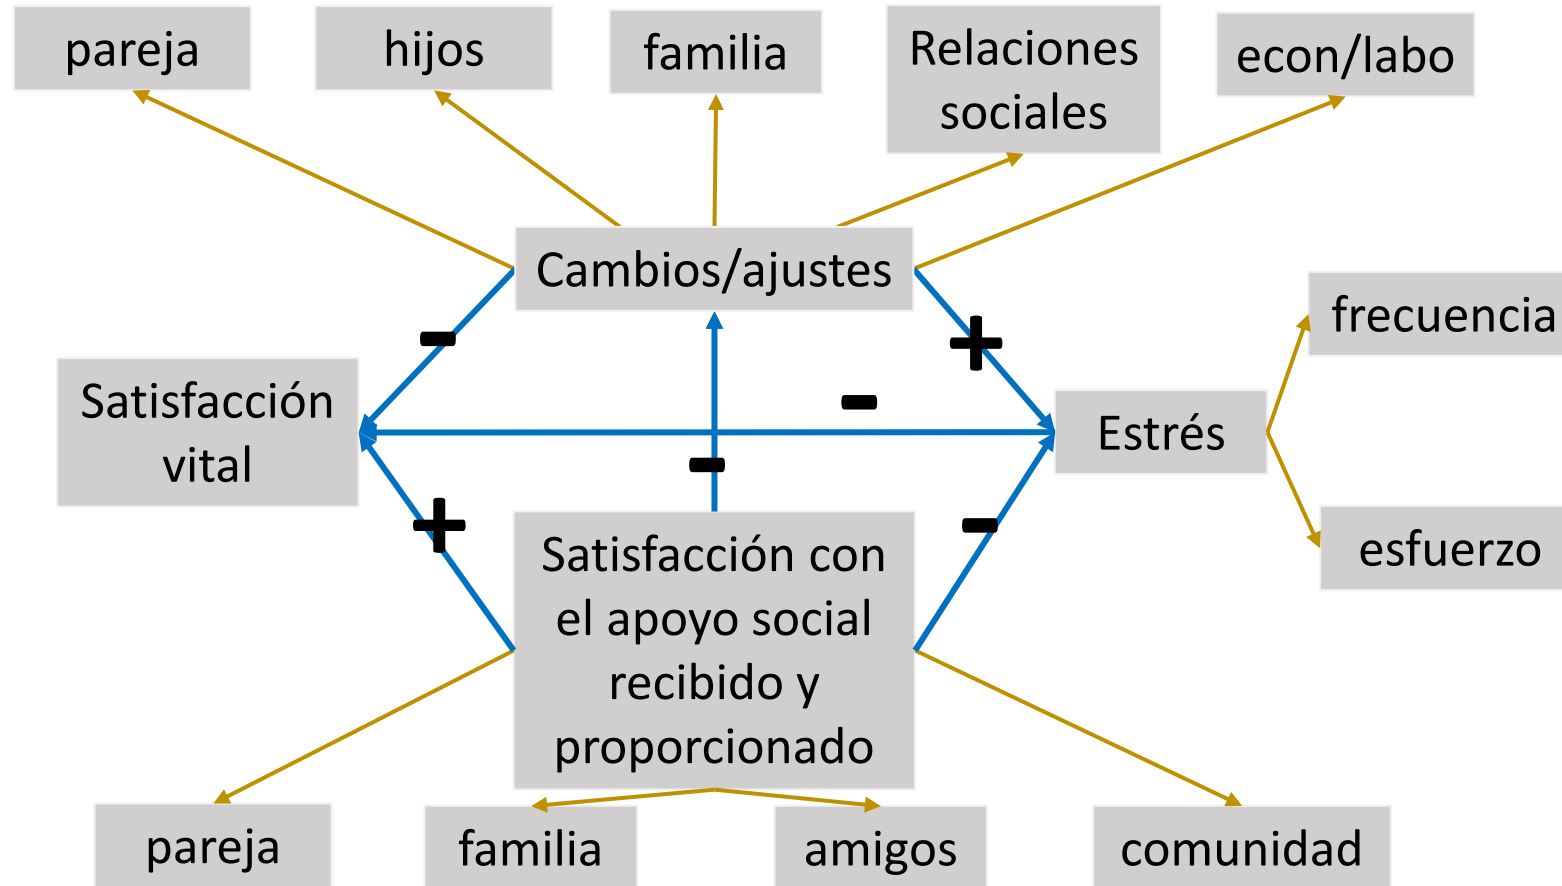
pareja

hijos

familia

Relaciones sociales

econ/labo

Cambios/ajustes

-

+

frecuencia

Satisfacción vital

-

Estrés

-

+

-

esfuerzo

Satisfacción con el apoyo social recibido y proporcionado

pareja

familia

amigos

comunidad